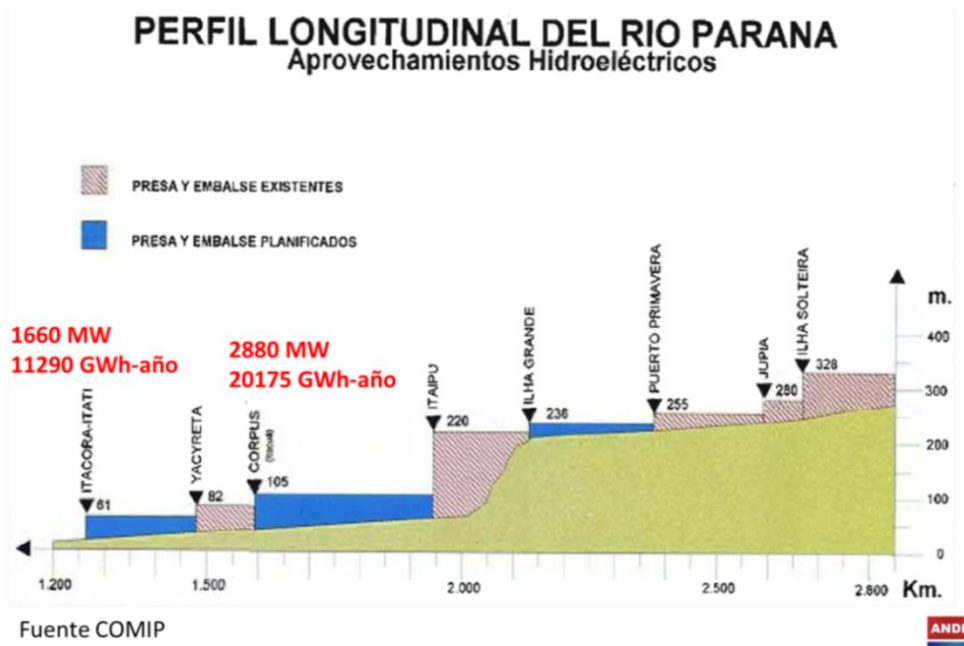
PERFIL LONGITUDINAL DEL RIO PARANA
Aprovechamientos Hidroeléctricos

PRESA Y EMBALSE EXISTENTES

PRESA Y EMBALSE PLANIFICADOS

1660 MW
11290 GWh-año

2880 MW
20175 GWh-año

ITACORA-ITATI
61

YACYRETA
82

CORPUS
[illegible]
105

ITAIPU
220

ILHA GRANDE
236

PUERTO PRIMAVERA
255

JUPIA
280

ILHA SOLTEIRA
328

m.
400
300
200
100
0

1.200
1.500
2.000
2.500
2.800
Km.

Fuente COMIP

ANDE